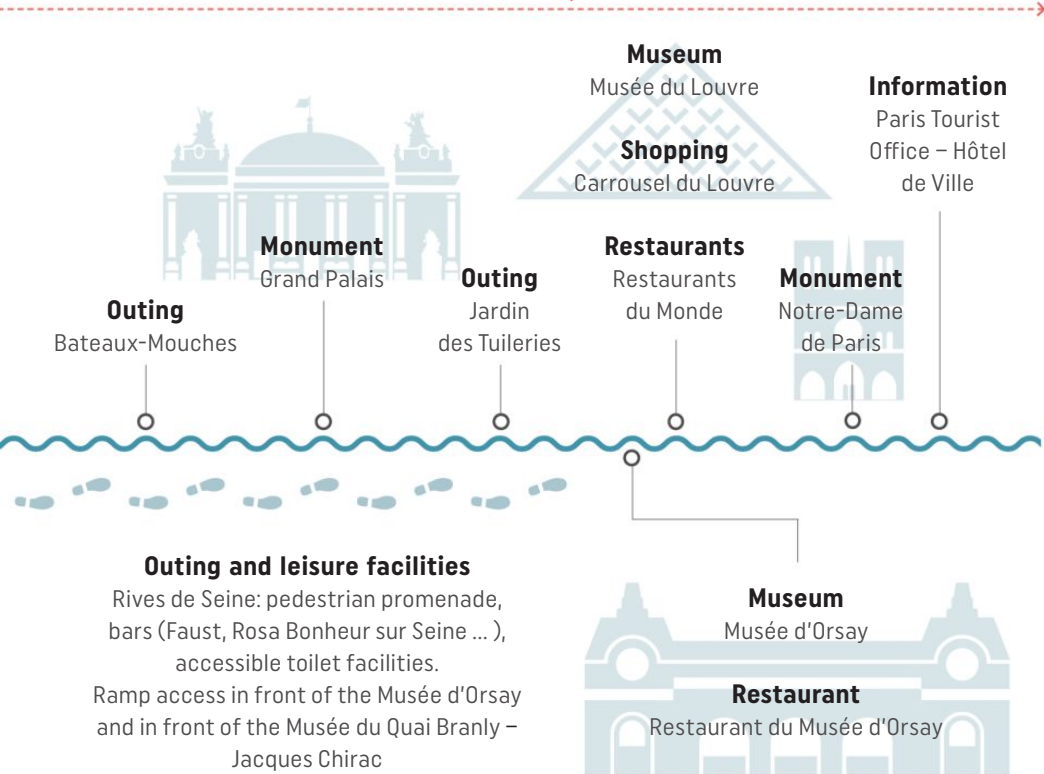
Museum
Musée du Louvre

Shopping
Carrousel du Louvre

Information
Paris Tourist Office – Hôtel de Ville

Monument
Grand Palais

Outing
Jardin des Tuileries

Restaurants
Restaurants du Monde

Monument
Notre-Dame de Paris

Outing
Bateaux-Mouches

Outing and leisure facilities
Rives de Seine: pedestrian promenade, bars (Faust, Rosa Bonheur sur Seine ... ), accessible toilet facilities.
Ramp access in front of the Musée d'Orsay and in front of the Musée du Quai Branly – Jacques Chirac

Museum
Musée d'Orsay

Restaurant
Restaurant du Musée d'Orsay